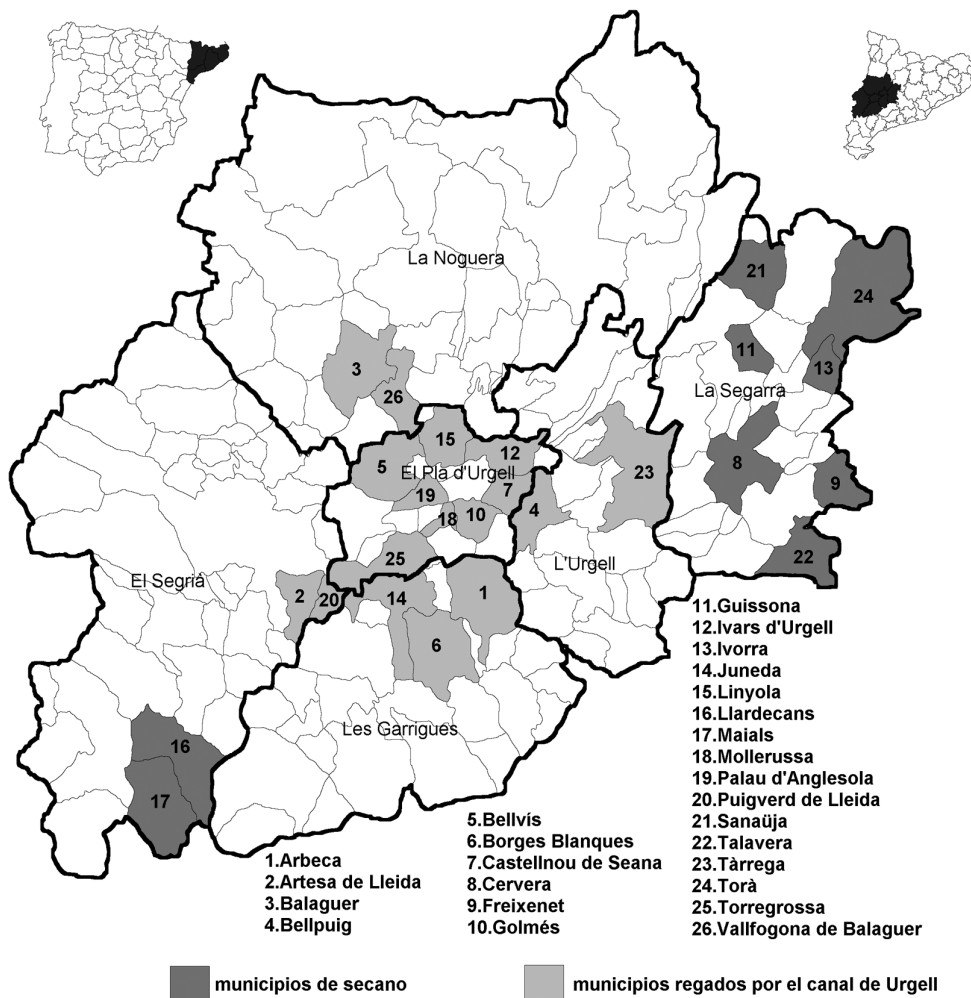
La Noguera

21

24

11

13

La Segarra

3

26

15

12

5

El Pla d'Urgell

23

19

7

8

9

18

10

4

25

L'Urgell

22

El Segrià

2

20

14

1

6

Les Garrigues

16

17

11.Guissona
12.Ivars d'Urgell
13.Ivorra
14.Juneda
15.Linyola
16.Llardecans
17.Maials
18.Mollerussa
19.Palau d'Anglesola
20.Puigverd de Lleida
21.Sanaüja
22.Talavera
23.Tàrrega
24.Torà
25.Torregrossa
26.Vallfogona de Balaguer

1.Arbeca
2.Artesa de Lleida
3.Balaguer
4.Bellpuig

5.Bellvís
6.Borges Blanques
7.Castellnou de Seana
8.Cervera
9.Freixenet
10.Golmés

municipios de secano

municipios regados por el canal de Urgell